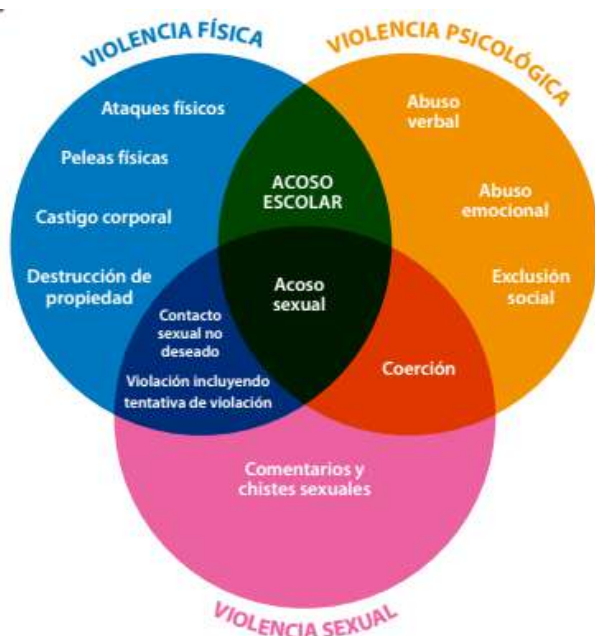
VIOLENCIA FÍSICA

VIOLENCIA PSICOLÓGICA

Ataques físicos

Peleas físicas

Castigo corporal

Destrucción de propiedad

Abuso verbal

Abuso emocional

Exclusión social

ACOSO ESCOLAR

Acoso sexual

Contacto sexual no deseado

Violación incluyendo tentativa de violación

Coerción

Comentarios y chistes sexuales

VIOLENCIA SEXUAL